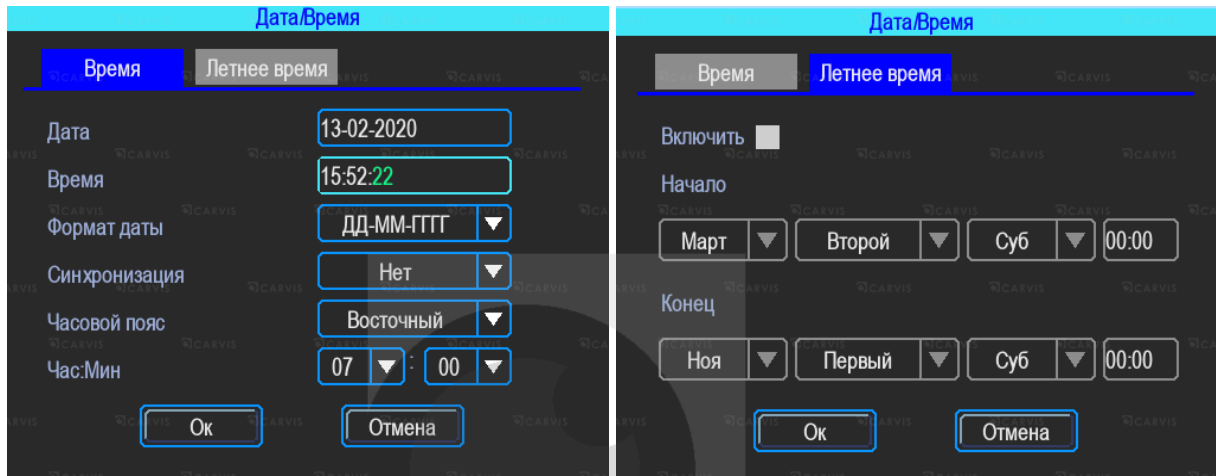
Дата/Время

Время | Летнее время

Дата 13-02-2020

Время 15:52:22

Формат даты ДД-ММ-ГГГГ

Синхронизация Нет

Часовой пояс Восточный

Час:Мин 07 : 00

Ок Отмена

Дата/Время

Время | Летнее время

Включить

Начало

Март | Второй | Суб | 00:00

Конец

Ноя | Первый | Суб | 00:00

Ок Отмена